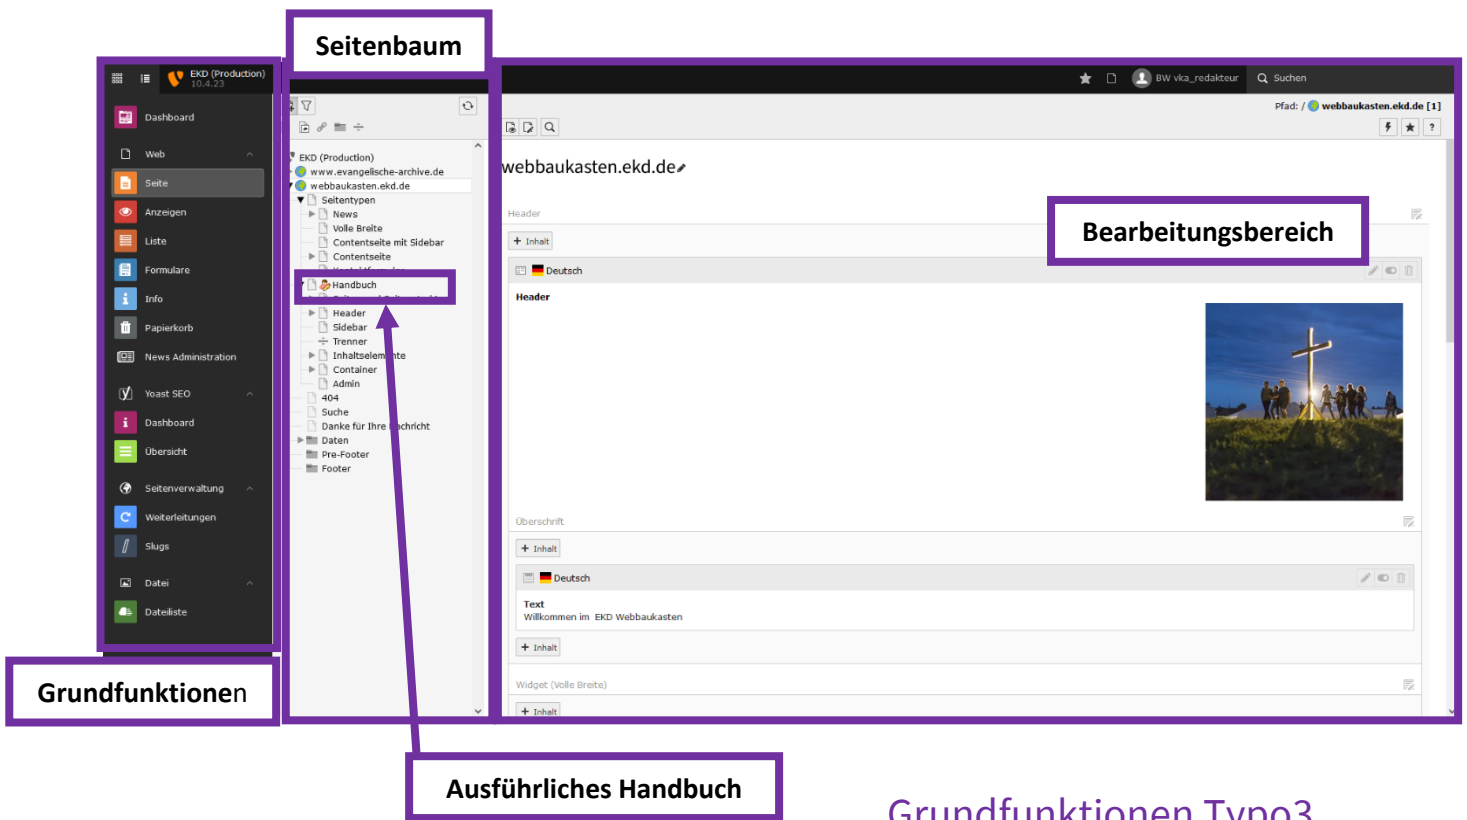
Seitenbaum

EKD (Production)
10.4.23

Dashboard
Web
Seite
Anzeigen
Liste
Formulare
Info
Papierkorb
News Administration
Yoast SEO
Dashboard
Übersicht
Seitenverwaltung
Weiterleitungen
Slugs
Datei
Dateiliste

EKD (Production)
www.evangelische-archive.de
webbaukasten.ekd.de
Seitentypen
News
Volle Breite
Contentseite mit Sidebar
Contentseite
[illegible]
Handbuch
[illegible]
Header
Sidebar
Trenner
Inhaltselemente
Container
Admin
404
Suche
Danke für Ihre Nachricht
Daten
Pre-Footer
Footer

BW vka_redakteur
Suchen
Pfad: / webbaukasten.ekd.de [1]

webbaukasten.ekd.de

Header
+ Inhalt
Deutsch
Header

Bearbeitungsbereich

Überschrift
+ Inhalt
Deutsch
Text
Willkommen im EKD Webbaukasten
+ Inhalt
Widget (Volle Breite)
+ Inhalt

Grundfunktionen

Ausführliches Handbuch

Grundfunktionen Typo3